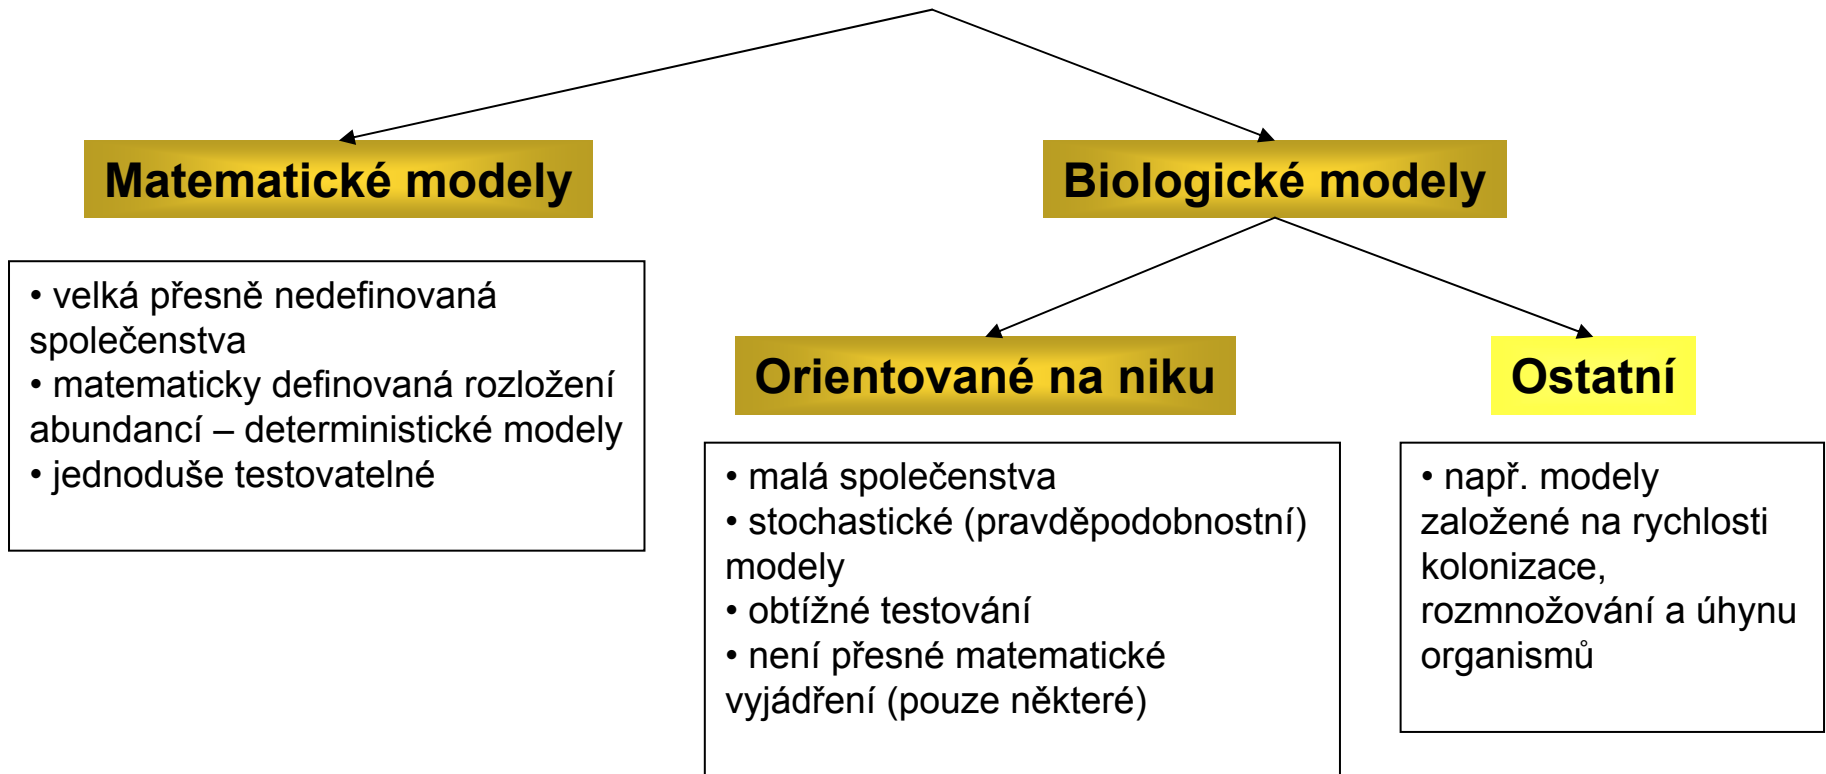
Matematické modely

Biologické modely

• velká přesně nedefinovaná společenstva
• matematicky definovaná rozložení abundancí – deterministické modely
• jednoduše testovatelné

Orientované na niku

Ostatní

• malá společenstva
• stochastické (pravděpodobnostní) modely
• obtížné testování
• není přesné matematické vyjádření (pouze některé)

• např. modely založené na rychlosti kolonizace, rozmnožování a úhynu organismů